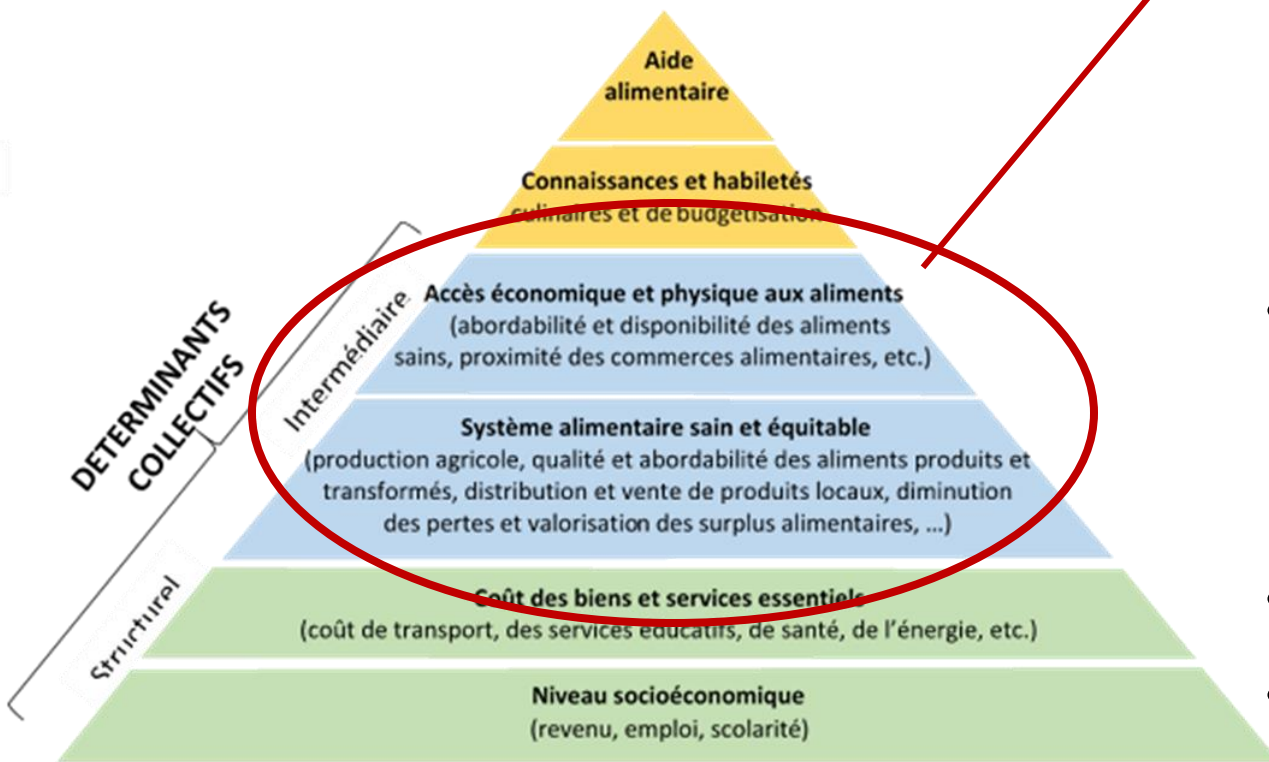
Aide alimentaire

Connaissances et habiletés culinaires et de budgétisation

Accès économique et physique aux aliments (abordabilité et disponibilité des aliments sains, proximité des commerces alimentaires, etc.)

Système alimentaire sain et équitable (production agricole, qualité et abordabilité des aliments produits et transformés, distribution et vente de produits locaux, diminution des pertes et valorisation des surplus alimentaires, ...)

Coût des biens et services essentiels (coût de transport, des services éducatifs, de santé, de l'énergie, etc.)

Niveau socioéconomique (revenu, emploi, scolarité)

DETERMINANTS COLLECTIFS

Intermédiaire

Structurel